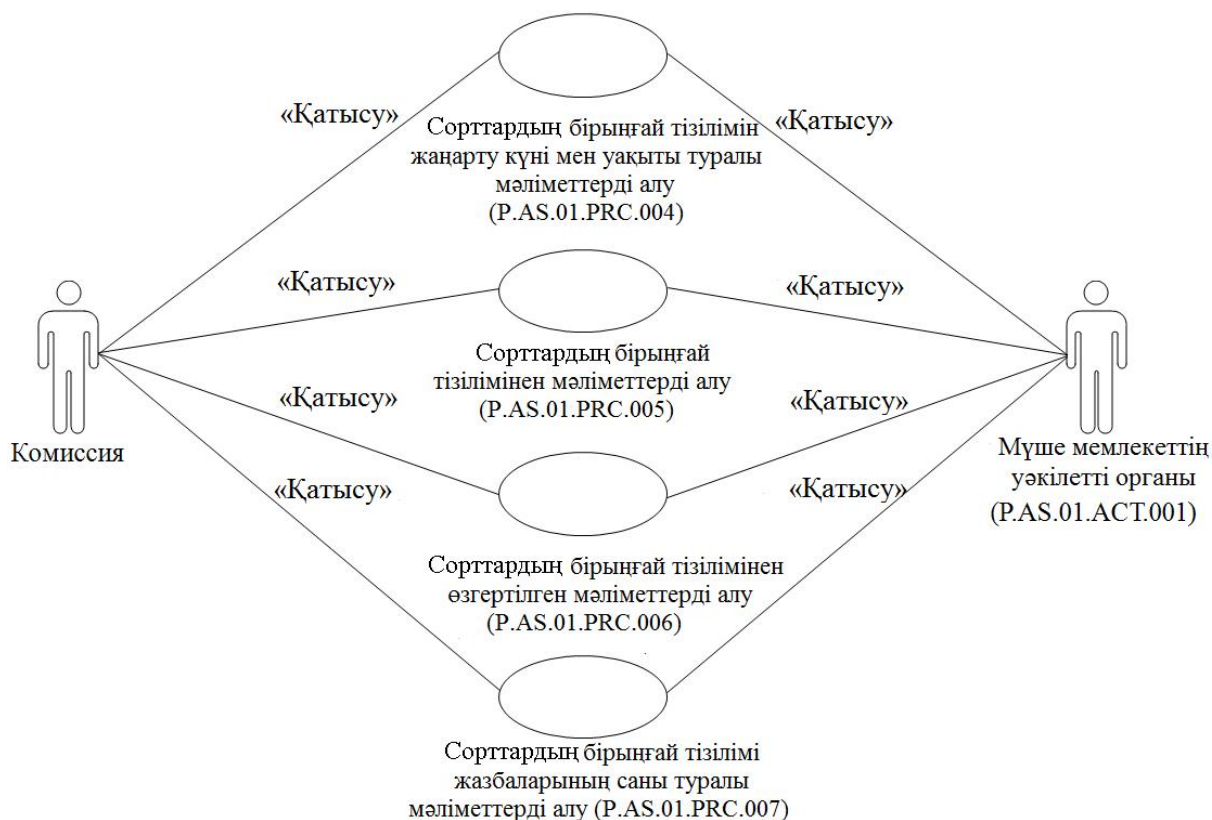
«Қатысу»

«Қатысу»

Сорттардың бірыңғай тізілімін жаңарту күні мен уақыты туралы мәліметтерді алу (P.AS.01.PRC.004)

«Қатысу»

«Қатысу»

Сорттардың бірыңғай тізілімінен мәліметтерді алу (P.AS.01.PRC.005)

«Қатысу»

«Қатысу»

Комиссия

«Қатысу»

«Қатысу»

Мүше мемлекеттің уәкілетті органы (P.AS.01.ACT.001)

Сорттардың бірыңғай тізілімінен өзгертілген мәліметтерді алу (P.AS.01.PRC.006)

Сорттардың бірыңғай тізілімі жазбаларының саны туралы мәліметтерді алу (P.AS.01.PRC.007)